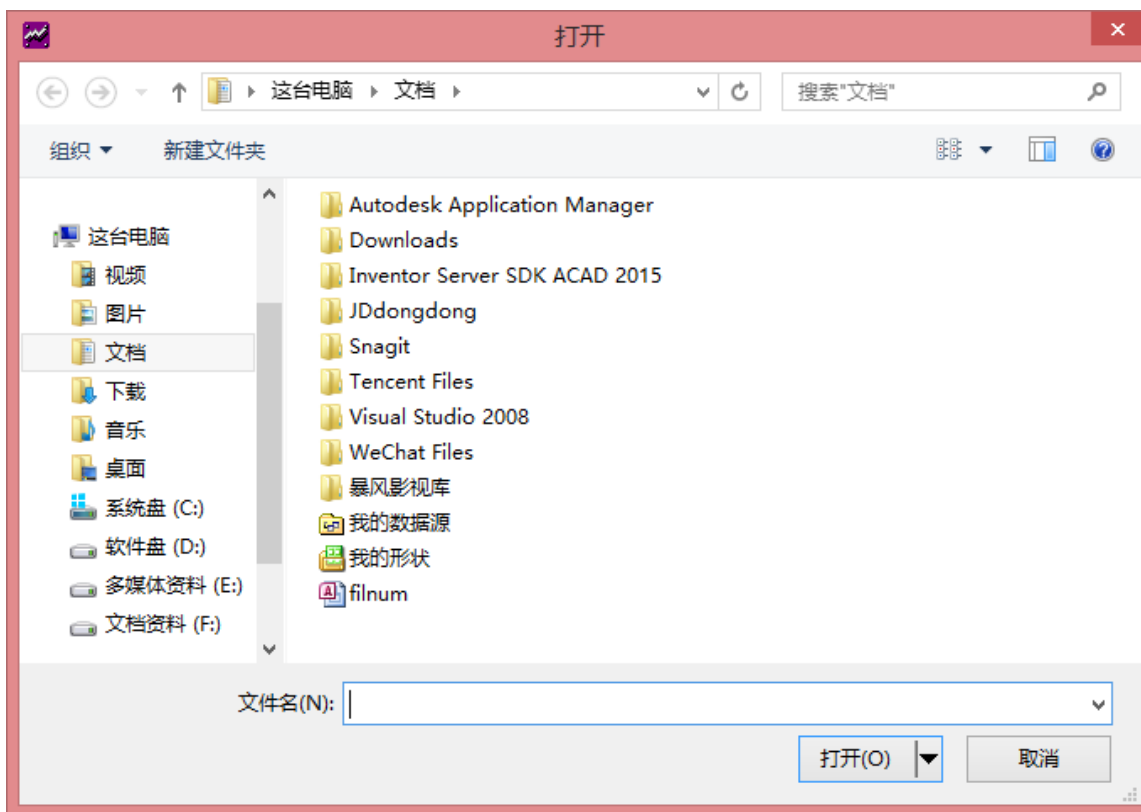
打开

这台电脑 ▸ 文档 ▸

搜索"文档"

组织 ▾
新建文件夹

这台电脑
视频
图片
文档
下载
音乐
桌面
系统盘 (C:)
软件盘 (D:)
多媒体资料 (E:)
文档资料 (F:)

Autodesk Application Manager
Downloads
Inventor Server SDK ACAD 2015
JDdongdong
Snagit
Tencent Files
Visual Studio 2008
WeChat Files
暴风影视库
我的数据源
我的形状
filnum

文件名(N):

打开(O)
取消